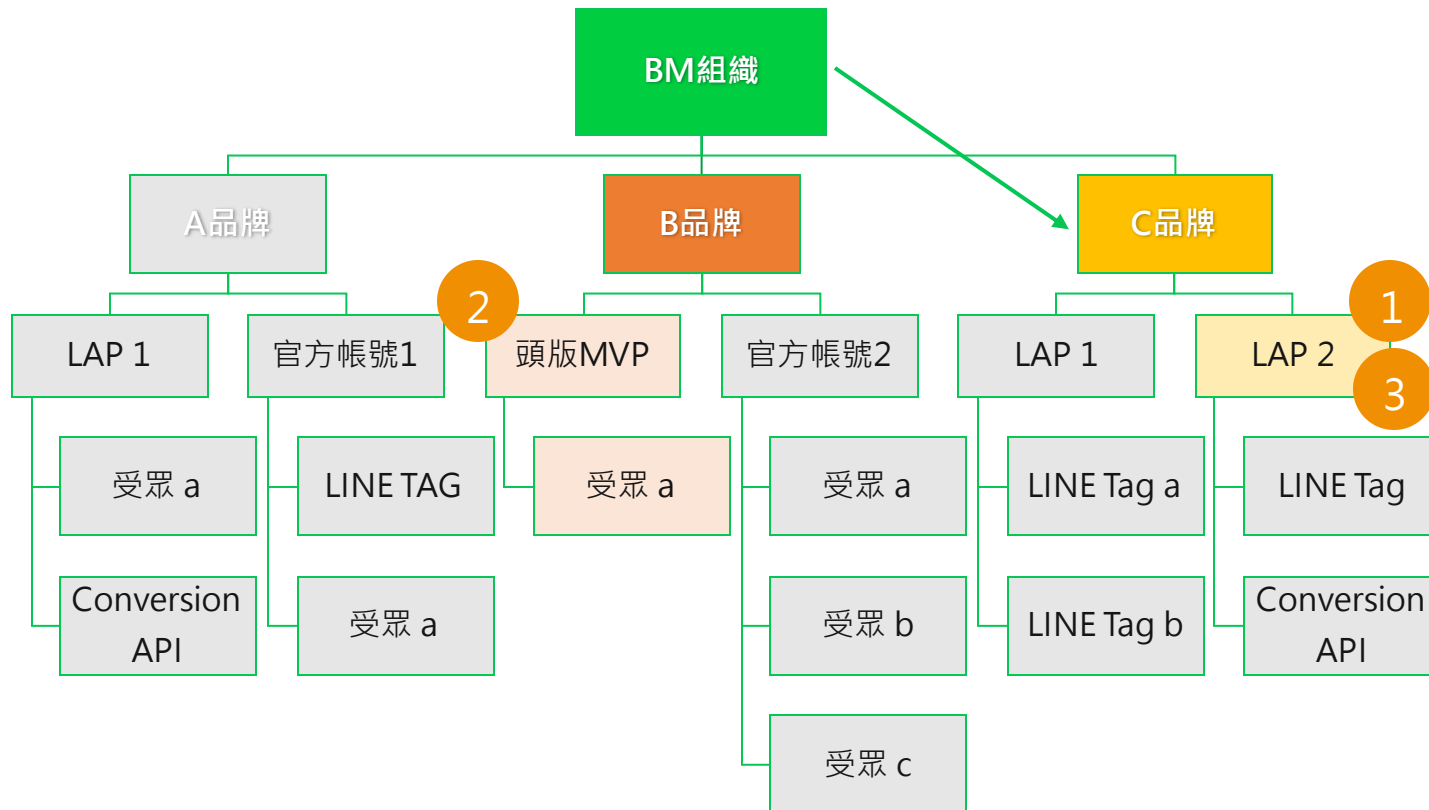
BM組織

A品牌

B品牌

C品牌

LAP 1

官方帳號1

2

頭版MVP

官方帳號2

LAP 1

LAP 2

1

3

受眾 a

Conversion API

LINE TAG

受眾 a

受眾 a

受眾 a

受眾 b

受眾 c

LINE Tag a

LINE Tag b

LINE Tag

Conversion API